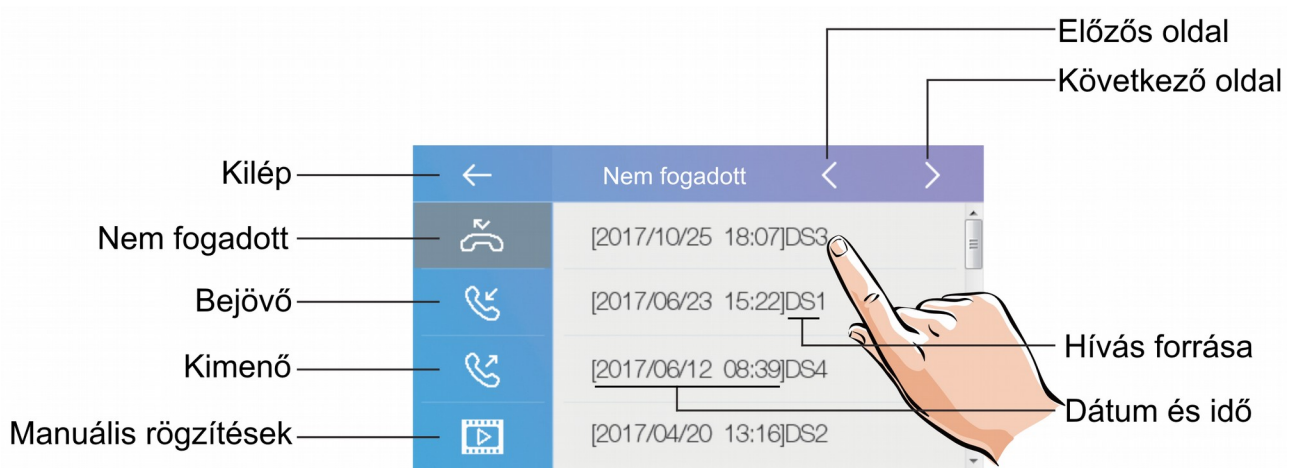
Előzős oldal

Következő oldal

Kilép

Nem fogadott

Nem fogadott

Bejövő

Kimenő

Manuális rögzítések

[2017/10/25 18:07]DS3

[2017/06/23 15:22]DS1

[2017/06/12 08:39]DS4

[2017/04/20 13:16]DS2

Hívás forrása

Dátum és idő